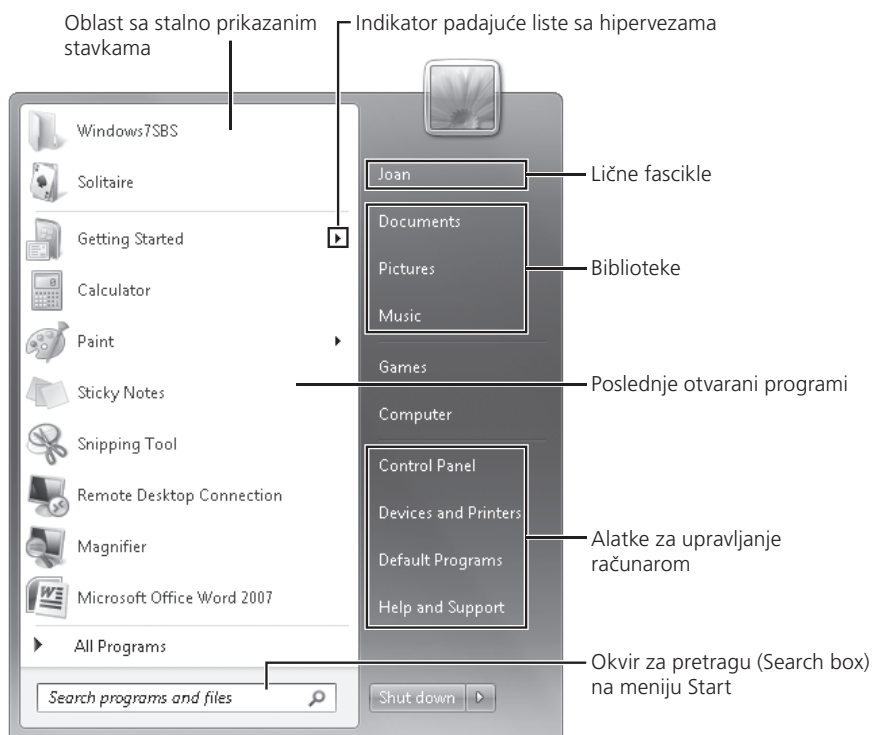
Oblast sa stalno prikazanim stavkama

Indikator padajuće liste sa hipervezama

Windows7SBS
Solitaire
Getting Started
Calculator
Paint
Sticky Notes
Snipping Tool
Remote Desktop Connection
Magnifier
Microsoft Office Word 2007
All Programs
Search programs and files

Joan
Documents
Pictures
Music
Games
Computer
Control Panel
Devices and Printers
Default Programs
Help and Support
Shut down

Lične fascikle

Biblioteke

Poslednje otvarani programi

Alatke za upravljanje računarom

Okvir za pretragu (Search box) na meniju Start